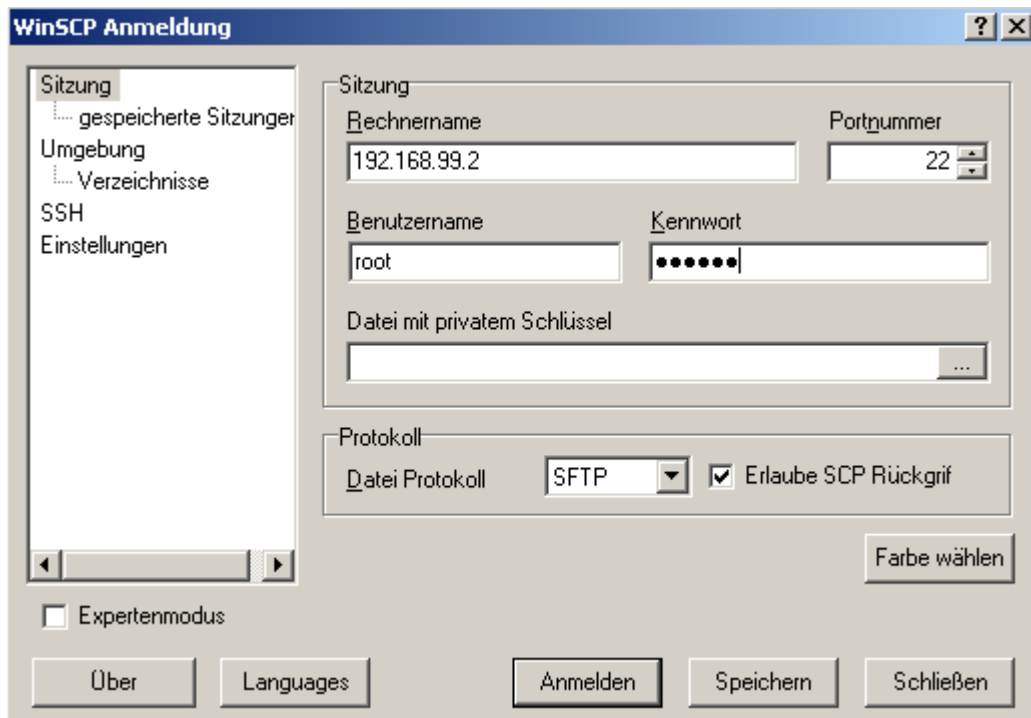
WinSCP Anmeldung

?

X

Sitzung
gespeicherte Sitzungen
Umgebung
Verzeichnisse
SSH
Einstellungen

Sitzung

Rechnername
192.168.99.2

Portnummer
22

Benutzername
root

Kennwort
••••••

Datei mit privatem Schlüssel

...

Protokoll

Datei Protokoll
SFTP

Erlaube SCP Rückgrif

Farbe wählen

Expertenmodus

Über

Languages

Anmelden

Speichern

Schließen